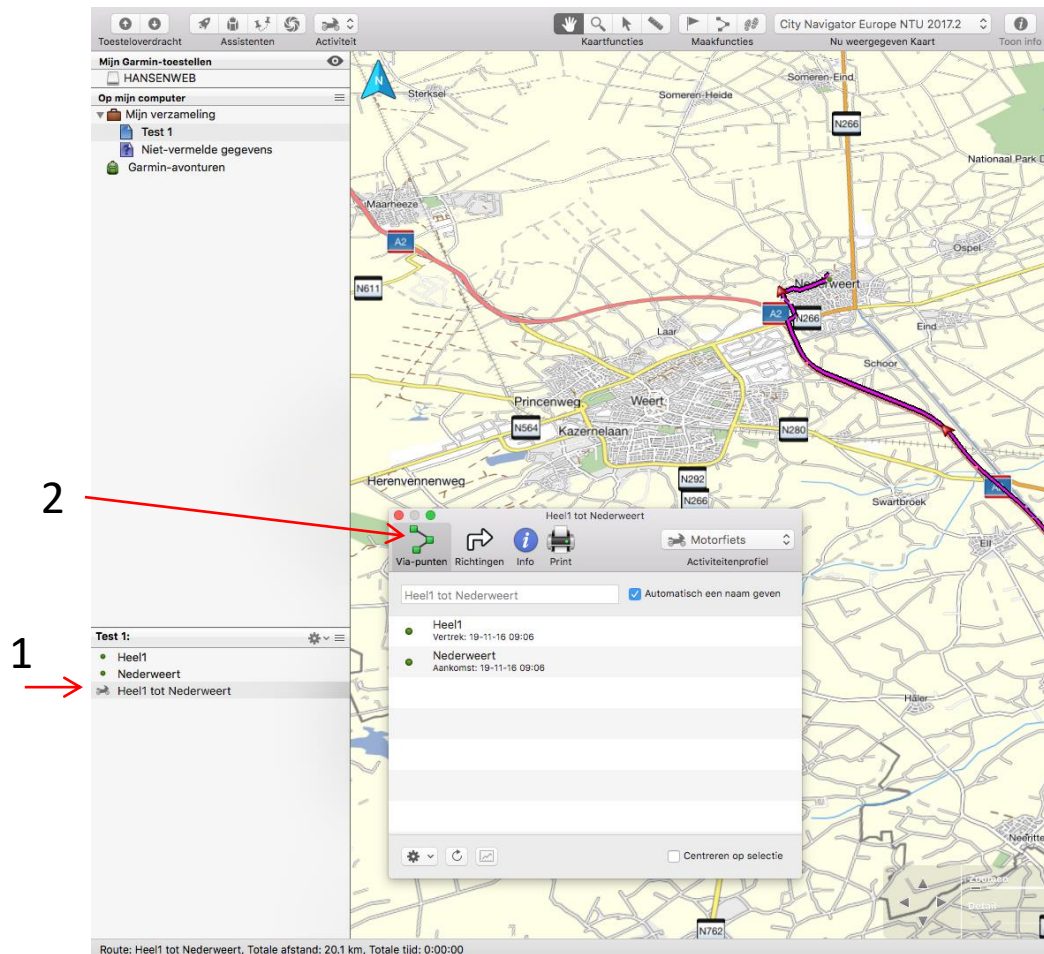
Toestteloverdracht Assistenten Activiteit Kaartfuncties Maakfuncties City Navigator Europe NTU 2017.2 Nu weergegeven Kaart Toon info

Mijn Garmin-toestellen
HANSENWEB
Op mijn computer
Mijn verzameling
Test 1
Niet-vermelde gegevens
Garmin-avonturen

N
Sterksel
Someren-Heide
Someren-Eind
N266
Nationaal Park D
Maarheeze
A2
N611
Ospel
Nederweert
A2
N266
Eind
Laar
Schoor
Princenweg
Weert
N564
Kazernelaan
N280
Herenvennenweg
N292
N266
Swartbroek
Ell
Haler
Neeritter
N762

2

Heel1 tot Nederweert
Via-punten Richtingen Info Print
Motorfiets
Activiteitenprofiel
Heel1 tot Nederweert
Automatisch een naam geven
Heel1
Vertrek: 19-11-16 09:06
Nederweert
Aankomst: 19-11-16 09:06
Centreren op selectie

1

Test 1:
Heel1
Nederweert
Heel1 tot Nederweert

Route: Heel1 tot Nederweert, Totale afstand: 20.1 km, Totale tijd: 0:00:00